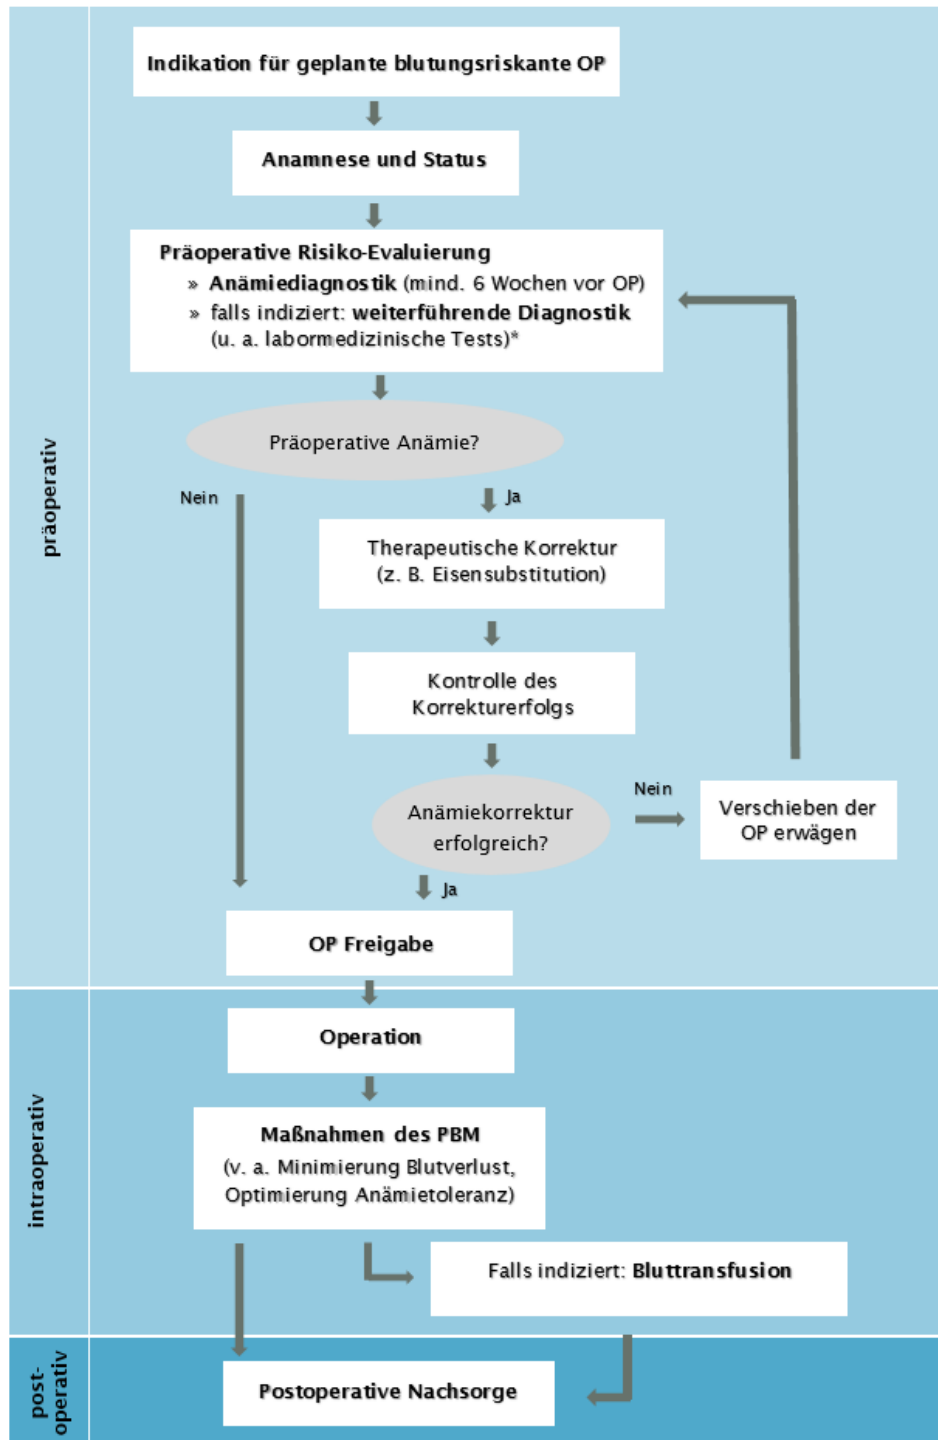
präoperativ

Indikation für geplante blutungsriskante OP

Anamnese und Status

Präoperative Risiko-Evaluierung
» Anämiediagnostik (mind. 6 Wochen vor OP)
» falls indiziert: weiterführende Diagnostik (u. a. labormedizinische Tests)*

Präoperative Anämie?

Nein

Ja

Therapeutische Korrektur (z. B. Eisensubstitution)

Kontrolle des Korrekturerfolgs

Anämiekorrektur erfolgreich?

Nein

Verschieben der OP erwägen

Ja

OP Freigabe

intraoperativ

Operation

Maßnahmen des PBM (v. a. Minimierung Blutverlust, Optimierung Anämietoleranz)

Falls indiziert: Bluttransfusion

post-operativ

Postoperative Nachsorge